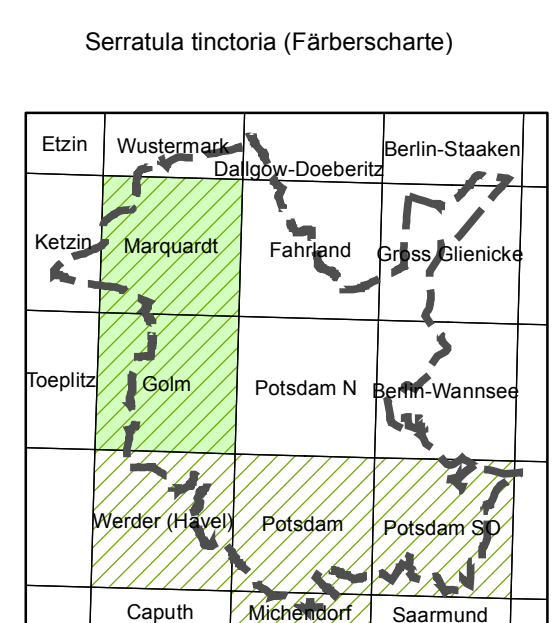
Serratula tinctoria (Färberscharte)

Etzin
Wustermark
Dallgow-Doeberitz
Berlin-Staaken
Ketzin
Marquardt
Fahrland
Gross Glienicke
Toeplitz
Golm
Potsdam N
Berlin-Wannsee
Werder (Havel)
Potsdam
Potsdam SO
Caputh
Michendorf
Saarmund